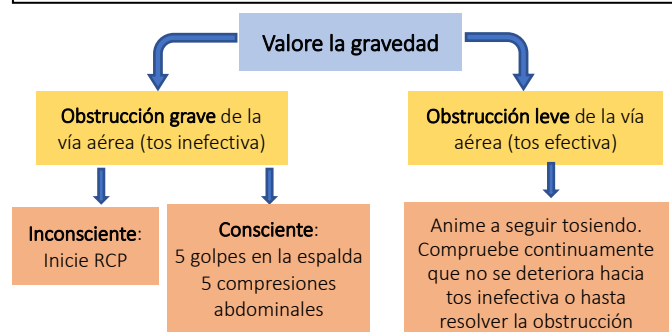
Valore la gravedad

Obstrucción grave de la vía aérea (tos inefectiva)

Obstrucción leve de la vía aérea (tos efectiva)

Inconsciente: Inicie RCP

Consciente: 5 golpes en la espalda 5 compresiones abdominales

Anime a seguir tosiendo. Compruebe continuamente que no se deteriora hacia tos inefectiva o hasta resolver la obstrucción